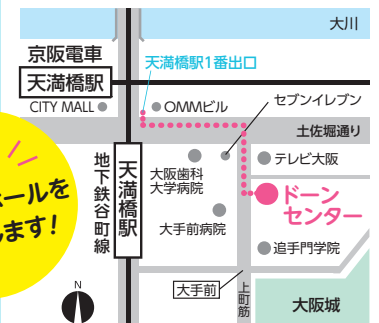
大川

京阪電車

天満橋駅

CITY MALL

天満橋駅1番出口

OMMビル

セブンイレブン

土佐堀通り

地下鉄谷町線

天満橋駅

大阪歯科大学病院

テレビ大阪

ドーンセンター

ールを
ます!

大手前病院

追手門学院

大手前

上町筋

大阪城

N